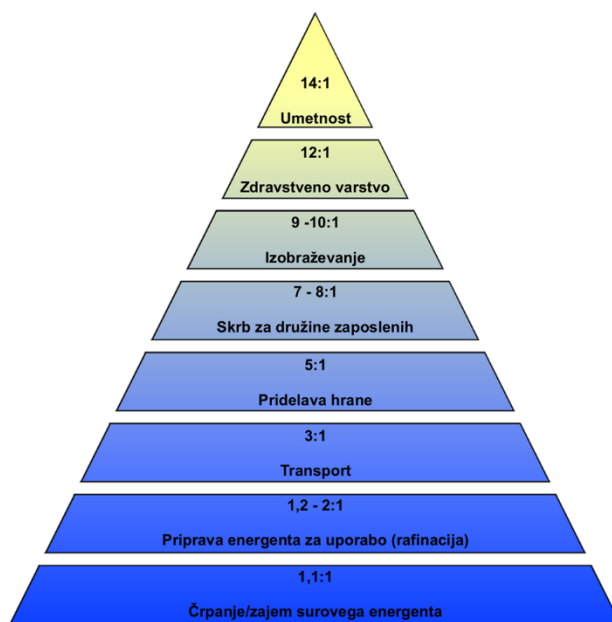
14:1
Umetnost

12:1
Zdravstveno varstvo

9 -10:1
Izobraževanje

7 - 8:1
Skrb za družine zaposlenih

5:1
Pridelava hrane

3:1
Transport

1,2 - 2:1
Priprava energenta za uporabo (rafinacija)

1,1:1
Črpanje/zajem surovega energenta